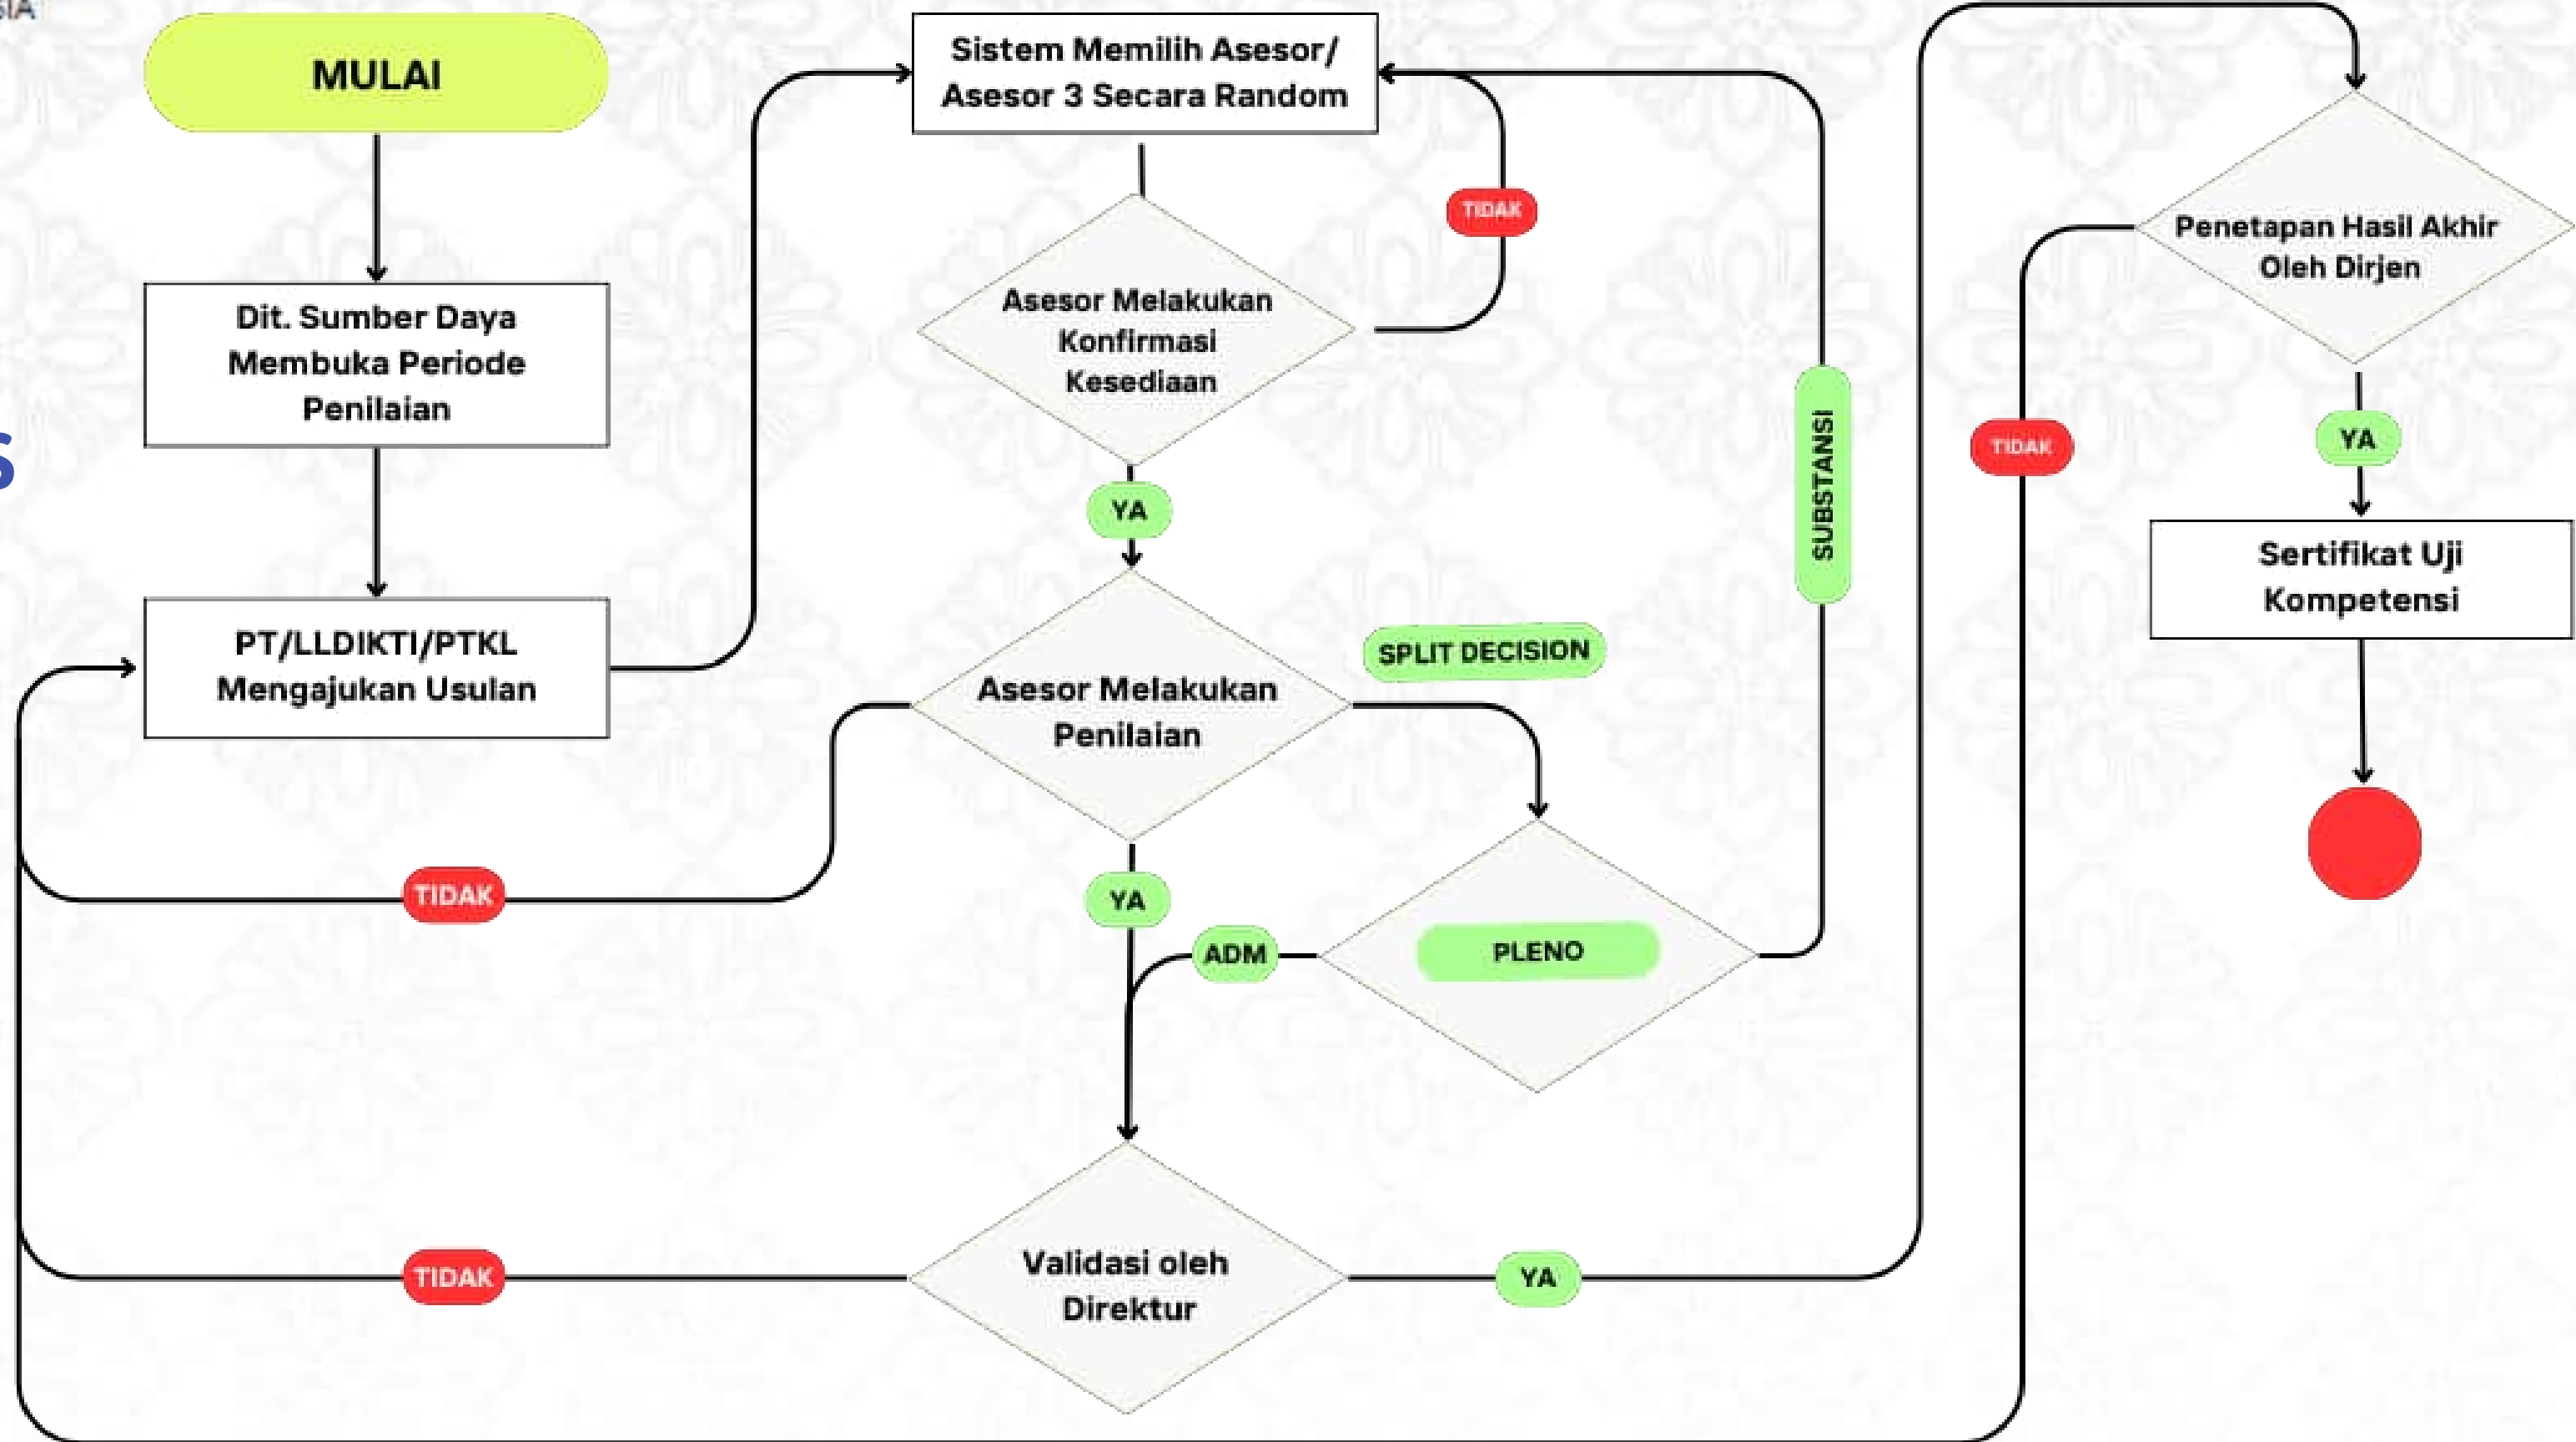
SIA

MULAI

Dit. Sumber Daya Membuka Periode Penilaian

PT/LLDIKTI/PTKL Mengajukan Usulan

Sistem Memilih Asesor/ Asesor 3 Secara Random

TIDAK

Asesor Melakukan Konfirmasi Kesediaan

YA

Asesor Melakukan Penilaian

SPLIT DECISION

TIDAK

YA

ADM

PLENO

SUBSTANSI

Validasi oleh Direktur

TIDAK

YA

Penetapan Hasil Akhir Oleh Dirjen

TIDAK

YA

Sertifikat Uji Kompetensi

S